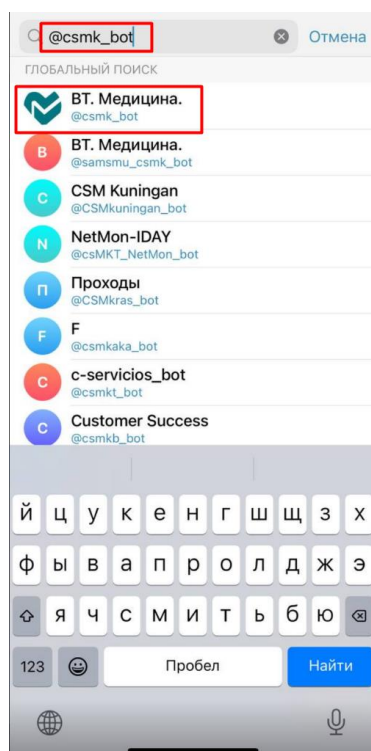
@csmk_bot
Отмена
ГЛОБАЛЬНЫЙ ПОИСК
ВТ. Медицина.
@csmk_bot
В
ВТ. Медицина.
@samsmu_csmk_bot
C
CSM Kuningan
@CSMkuningan_bot
N
NetMon-IDAY
@csMKT_NetMon_bot
П
Проходы
@CSMkras_bot
F
F
@csmkaka_bot
C
c-servicios_bot
@csmkt_bot
C
Customer Success
@csmkb_bot

й ц у к е н г ш щ з х
ф ы в а п р о л д ж э
я ч с м и т ь б ю
123
Пробел
Найти